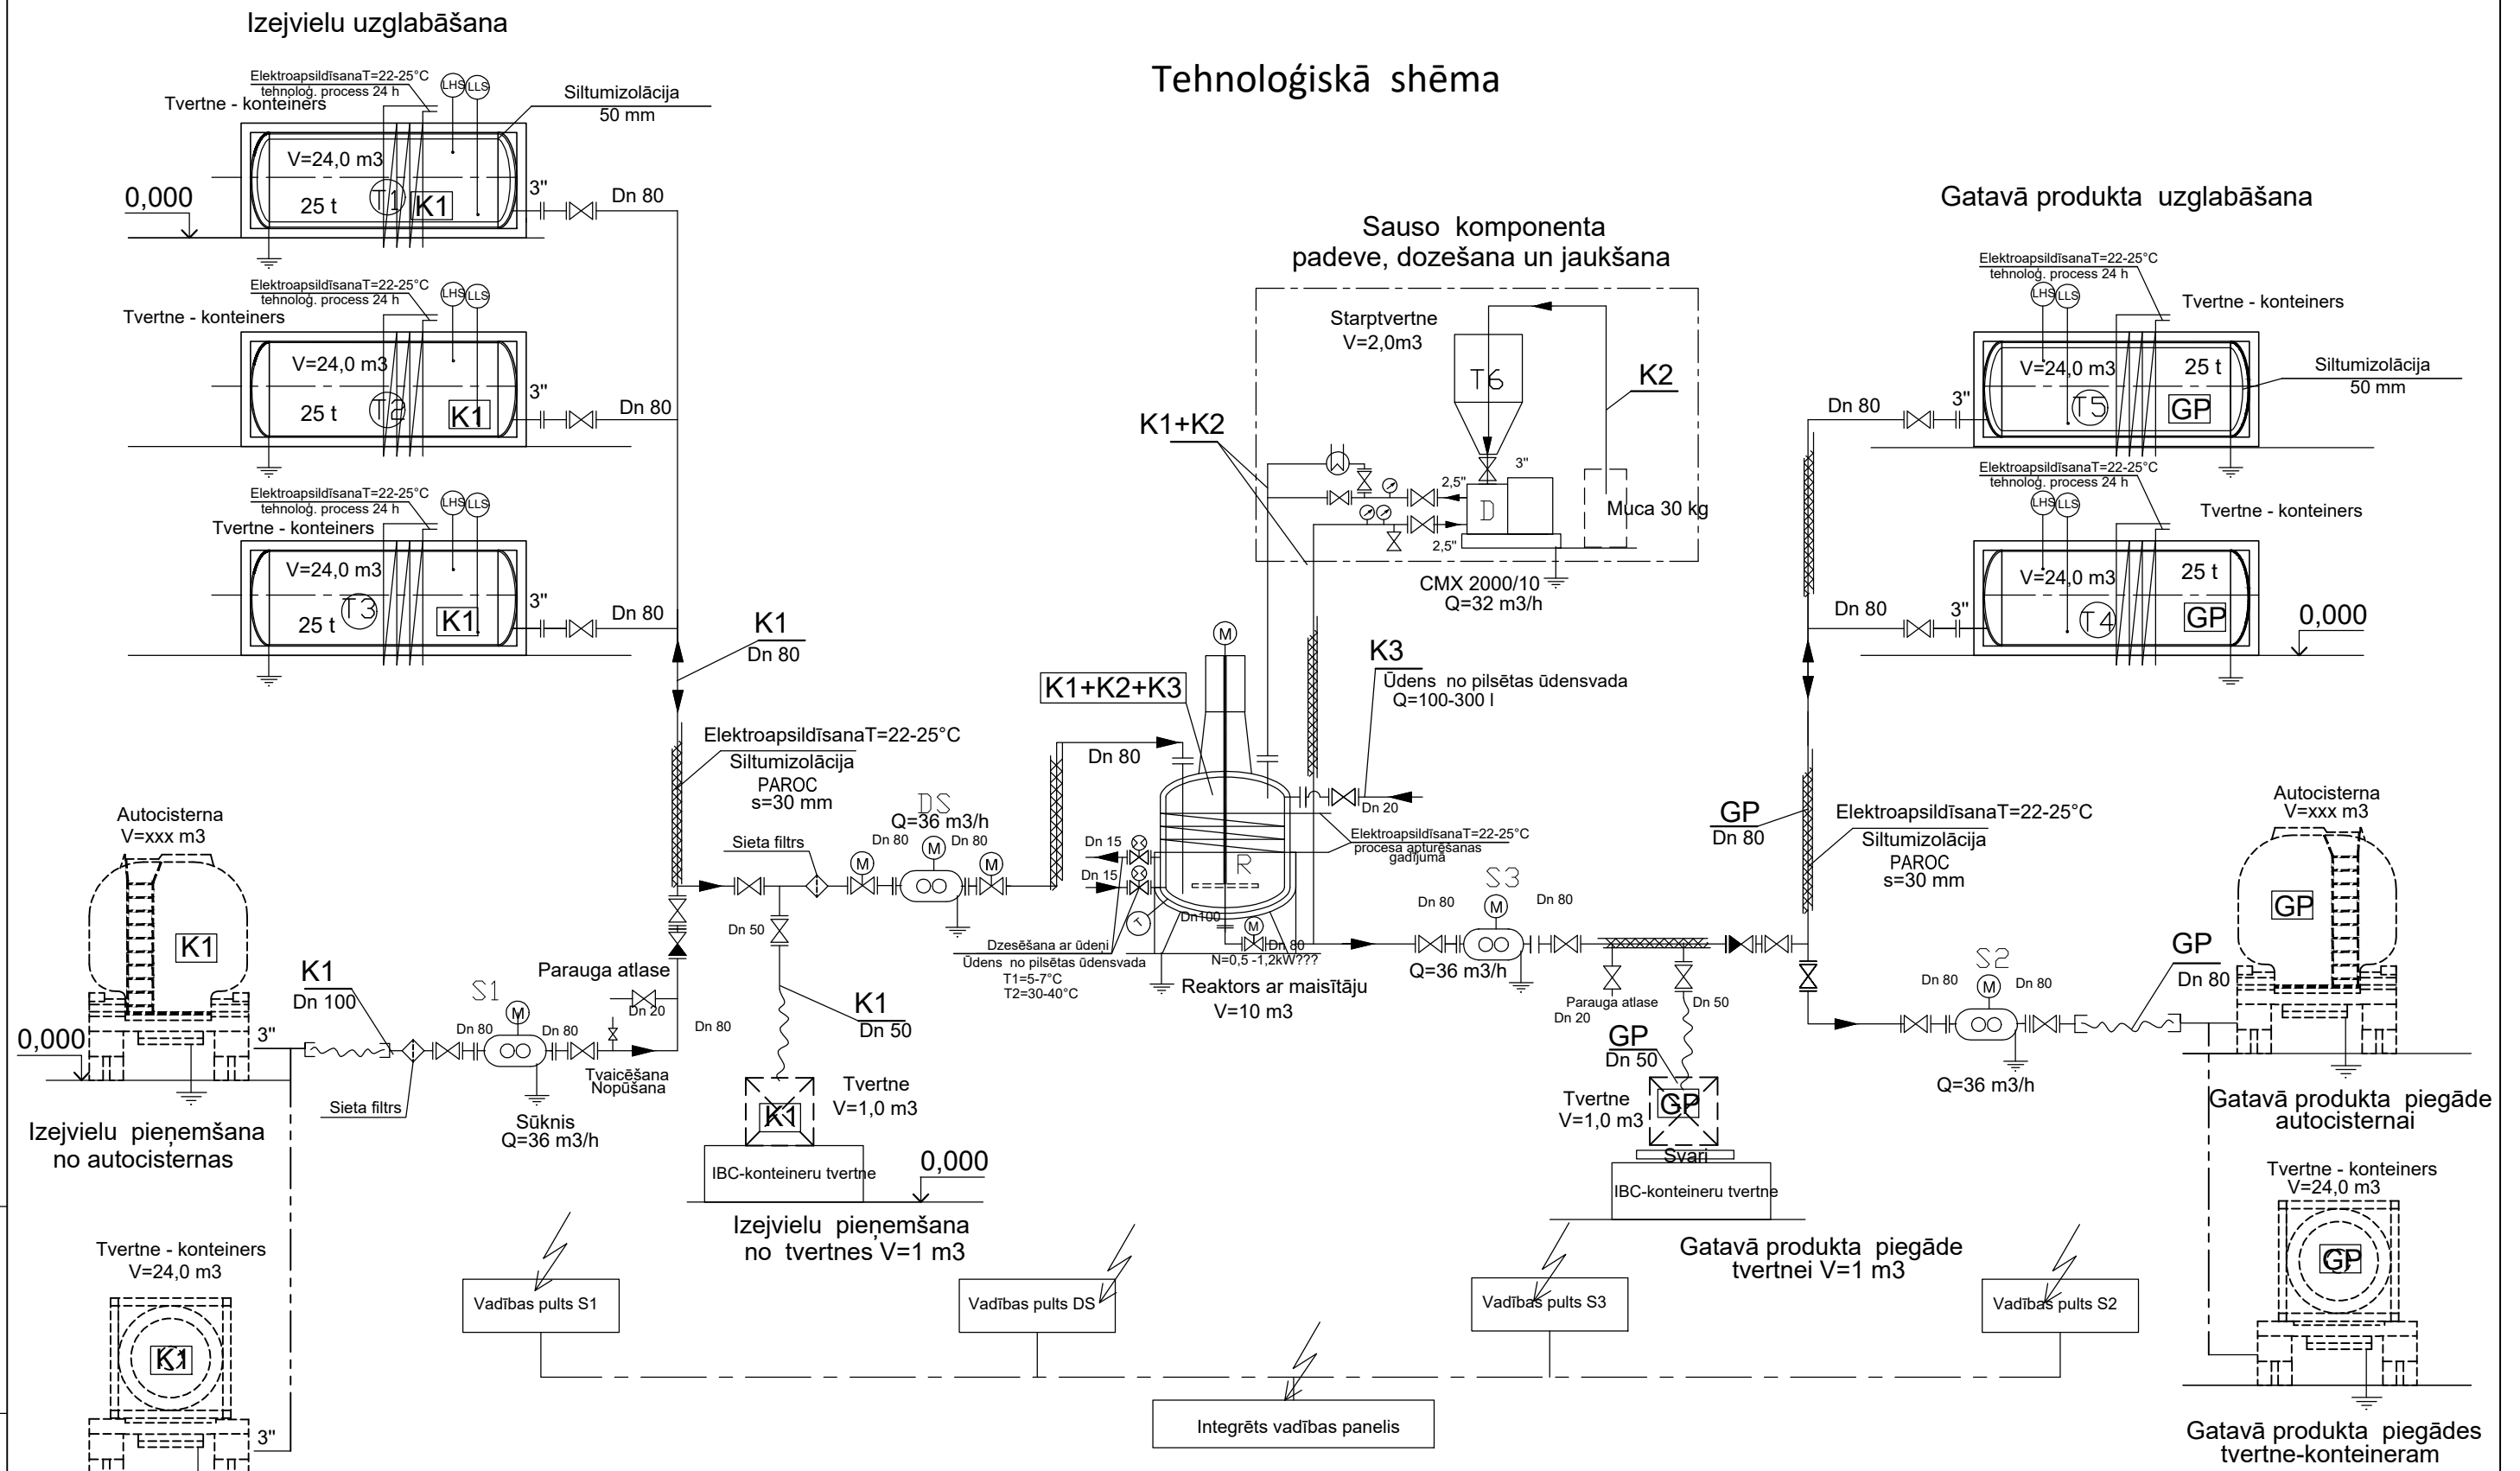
Izejvielu uzglabāšana

Tehnoloģiskā shēma

ElektroapsildīšanaT=22-25°C
tehnoloģ. process 24 h
LHS LLS
Tvertne - konteiners
Siltumizolācija
50 mm
V=24,0 m3
0,000
25 t
T1
K1
3"
Dn 80

ElektroapsildīšanaT=22-25°C
tehnoloģ. process 24 h
LHS LLS
Tvertne - konteiners
V=24,0 m3
25 t
T2
K1
3"
Dn 80

ElektroapsildīšanaT=22-25°C
tehnoloģ. process 24 h
LHS LLS
Tvertne - konteiners
V=24,0 m3
25 t
T3
K1
3"
Dn 80

K1
Dn 80

Sauso komponenta
padeve, dozešana un jaukšana

Starptvertne
V=2,0m3
T6
K2
K1+K2
3"
2,5"
D
Muca 30 kg
2,5"
CMX 2000/10
Q=32 m3/h

Gatavā produkta uzglabāšana

ElektroapsildīšanaT=22-25°C
tehnoloģ. process 24 h
LHS LLS
Tvertne - konteiners
Siltumizolācija
50 mm
Dn 80
3"
V=24,0 m3
25 t
T5
GP

ElektroapsildīšanaT=22-25°C
tehnoloģ. process 24 h
LHS LLS
Tvertne - konteiners
V=24,0 m3
25 t
Dn 80
3"
T4
GP
0,000

M
K1+K2+K3
K3
Ūdens no pilsētas ūdensvada
Q=100-300 l
Dn 80
Dn 20

ElektroapsildīšanaT=22-25°C
Siltumizolācija
PAROC
s=30 mm

DS
Q=36 m3/h
Dn 80
Dn 80
M
M
M
Sieta filtrs
Dn 15
Dn 15
ElektroapsildīšanaT=22-25°C
procesa apturēšanas
gadījumā
R
Dn100
M
Dn 80
N=0,5 -1,2kW???
Dzesēšana ar ūdeni
Ūdens no pilsētas ūdensvada
T1=5-7°C
T2=30-40°C
Reaktors ar maisītāju
V=10 m3

Dn 50
K1
Dn 50

Autocisterna
V=xxx m3
K1
K1
Dn 100
0,000
3"
Sieta filtrs
S1
M
Dn 80
Dn 80
Sūknis
Q=36 m3/h
Parauga atlase
Dn 20
Dn 80
Tvaicēšana
Nopūšana

Izejvielu pieņemšana
no autocisternas

Tvertne
V=1,0 m3
K1
IBC-konteineru tvertne
0,000
Izejvielu pieņemšana
no tvertnes V=1 m3

S3
M
Dn 80
Dn 80
Q=36 m3/h
Parauga atlase
Dn 20
Dn 50
GP
Dn 50
Tvertne
V=1,0 m3
GP
Svari
IBC-konteineru tvertne
Gatavā produkta piegāde
tvertnei V=1 m3

GP
Dn 80
ElektroapsildīšanaT=22-25°C
Siltumizolācija
PAROC
s=30 mm

Autocisterna
V=xxx m3
GP
GP
Dn 80
S2
M
Dn 80
Dn 80
Q=36 m3/h
Gatavā produkta piegāde
autocisternai

Tvertne - konteiners
V=24,0 m3
GP
Gatavā produkta piegādes
tvertne-konteineram

Tvertne - konteiners
V=24,0 m3
K1
3"

Vadības pults S1
Vadības pults DS
Vadības pults S3
Vadības pults S2
Integrēts vadības panelis